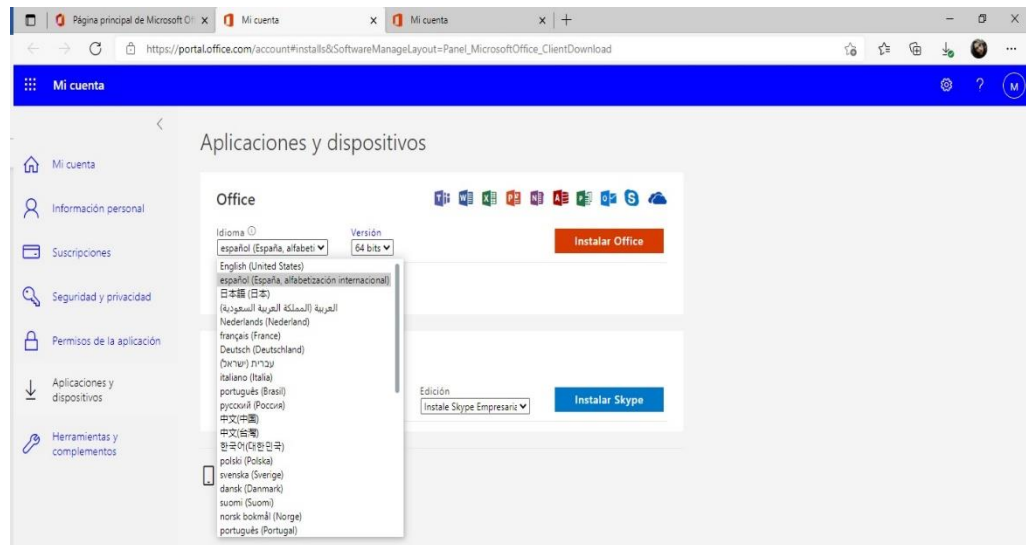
Página principal de Microsoft Of
Mi cuenta
Mi cuenta
https://portal.office.com/account#installs&SoftwareManageLayout=Panel_MicrosoftOffice_ClientDownload

Mi cuenta

Mi cuenta
Información personal
Suscripciones
Seguridad y privacidad
Permisos de la aplicación
Aplicaciones y dispositivos
Herramientas y complementos

Aplicaciones y dispositivos

Office
Idioma
español (España, alfabeti
Versión
64 bits
Instalar Office

English (United States)
español (España, alfabetización internacional)
日本語 (日本)
العربية (المملكة العربية السعودية)
Nederlands (Nederland)
français (France)
Deutsch (Deutschland)
עברית (ישראל)
italiano (Italia)
português (Brasil)
русский (Россия)
中文(中国)
中文(台灣)
한국어(대한민국)
polski (Polska)
svenska (Sverige)
dansk (Danmark)
suomi (Suomi)
norsk bokmål (Norge)
português (Portugal)

Edición
Instale Skype Empresaria
Instalar Skype